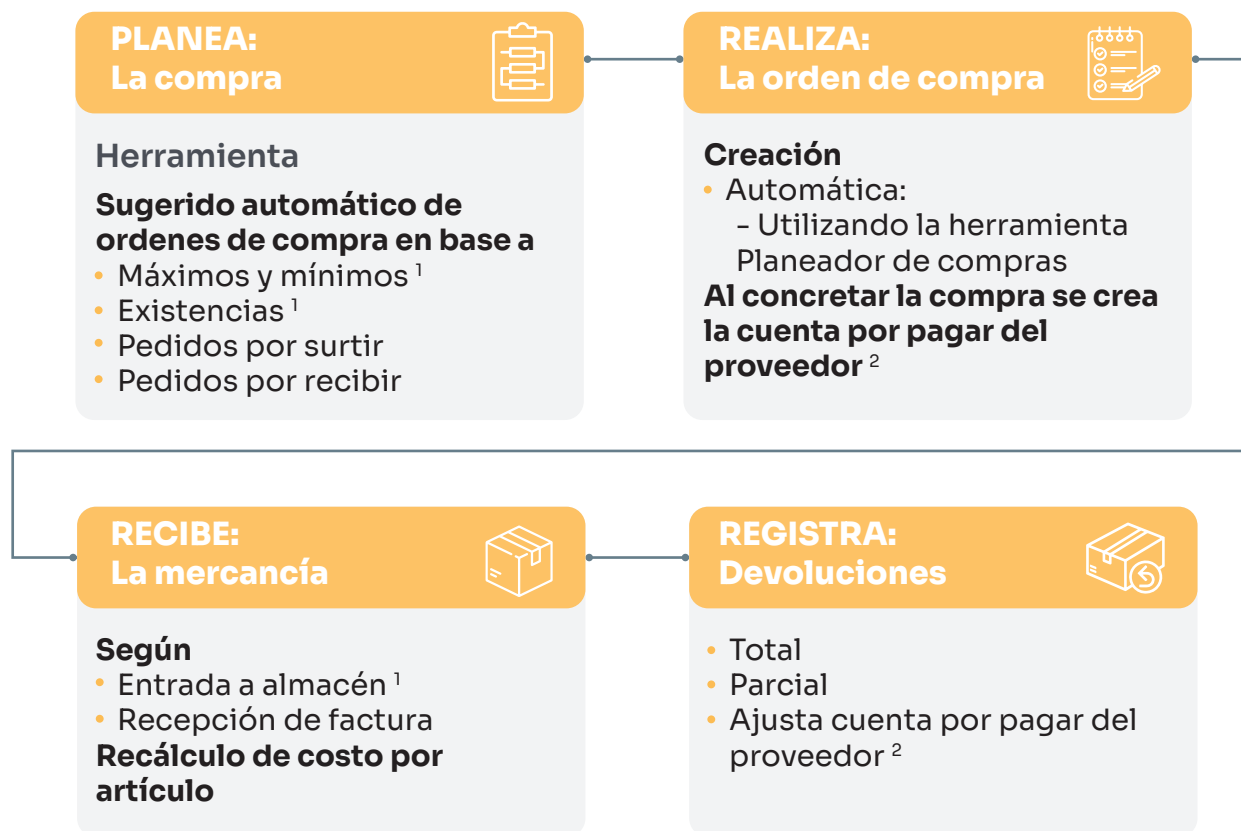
PLANEA:
La compra

Herramienta

Sugerido automático de ordenes de compra en base a
• Máximos y mínimos $^{1}$
• Existencias $^{1}$
• Pedidos por surtir
• Pedidos por recibir

REALIZA:
La orden de compra

Creación
• Automática:
- Utilizando la herramienta Planeador de compras
Al concretar la compra se crea la cuenta por pagar del proveedor $^{2}$

RECIBE:
La mercancía

Según
• Entrada a almacén $^{1}$
• Recepción de factura
Recálculo de costo por artículo

REGISTRA:
Devoluciones

• Total
• Parcial
• Ajusta cuenta por pagar del proveedor $^{2}$